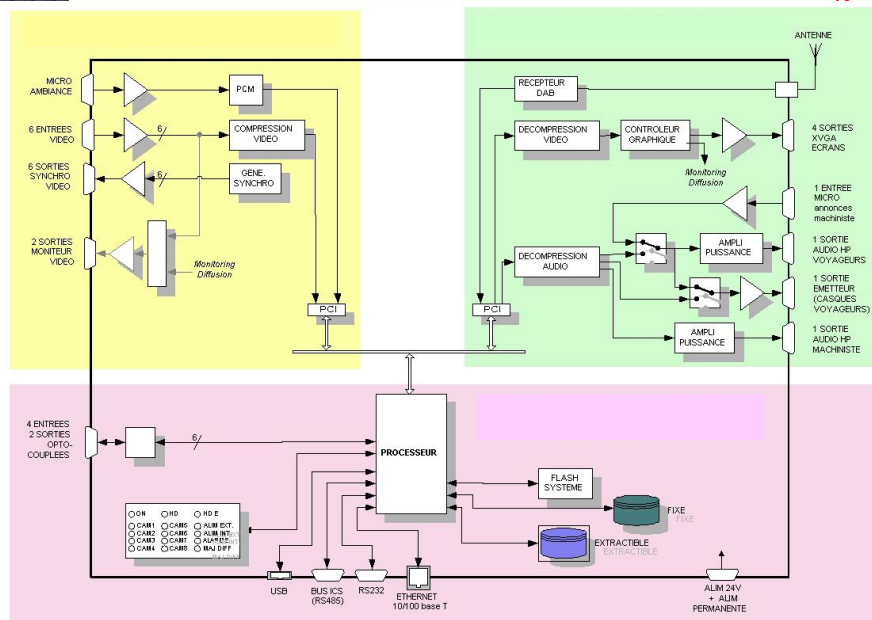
ANTENNE

MICRO AMBIANCE

PCM

6 ENTREES VIDEO

6

COMPRESSION VIDEO

6 SORTIES SYNCHRO VIDEO

6

GENE. SYNCHRO

2 SORTIES MONITEUR VIDEO

Monitoring Diffusion

PCI

RECEPTEUR DAB

DECOMPRESSION VIDEO

CONTROLEUR GRAPHIQUE

4 SORTIES XVGA ECRANS

Monitoring Diffusion

1 ENTREE MICRO annonces machiniste

AMPLI PUISSANCE

1 SORTIE AUDIO HP VOYAGEURS

DECOMPRESSION AUDIO

1 SORTIE EMETTEUR (CASQUES VOYAGEURS)

PCI

AMPLI PUISSANCE

1 SORTIE AUDIO HP MACHINISTE

4 ENTREES 2 SORTIES OPTO-COUPLEES

6

PROCESSEUR

FLASH SYSTEME

FIXE
FIXE

EXTRACTIBLE
EXTRACTIBLE

ON HD HD E
CAM1 CAM5 ALIM EXT.
CAM2 CAM6 ALIM INT.
CAM3 CAM7 ALARMES
CAM4 CAM8 MAJ DIFF

USB

BUS ICS (RS485)

RS232

ETHERNET 10/100 base T

ALIM 24V + ALIM PERMANENTE